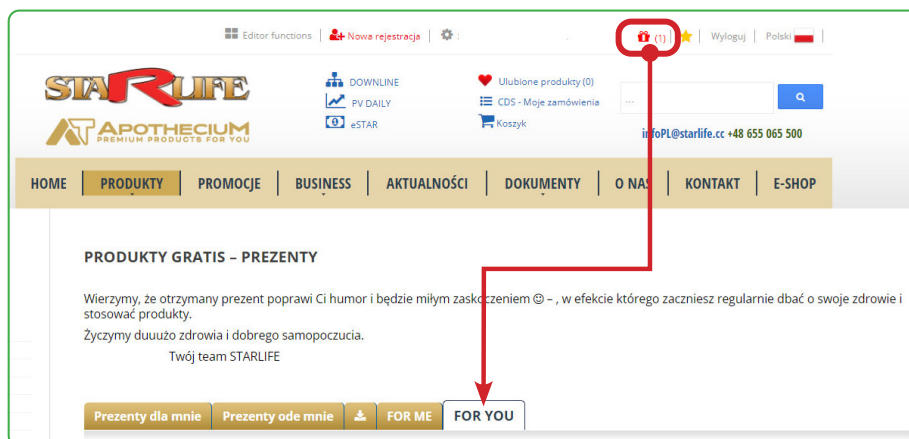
Editor functions | Nowa rejestracja | (1) | Wyloguj | Polski

STARLIFE
APOTHECIUM
PREMIUM PRODUCTS FOR YOU

DOWNLINE
PV DAILY
eSTAR

Ulubione produkty (0)
CDS - Moje zamówienia
Koszyk

...

infoPL@starlife.cc +48 655 065 500

HOME | PRODUKTY | PROMOCJE | BUSINESS | AKTUALNOŚCI | DOKUMENTY | O NAS | KONTAKT | E-SHOP

PRODUKTY GRATIS – PREZENTY

Wierzymy, że otrzymany prezent poprawi Ci humor i będzie miłym zaskoczeniem ☺ – , w efekcie którego zaczniesz regularnie dbać o swoje zdrowie i stosować produkty.

Życzymy duuużo zdrowia i dobrego samopoczucia.

Twój team STARLIFE

Prezentu dla mnie | Prezenty ode mnie | FOR ME | FOR YOU